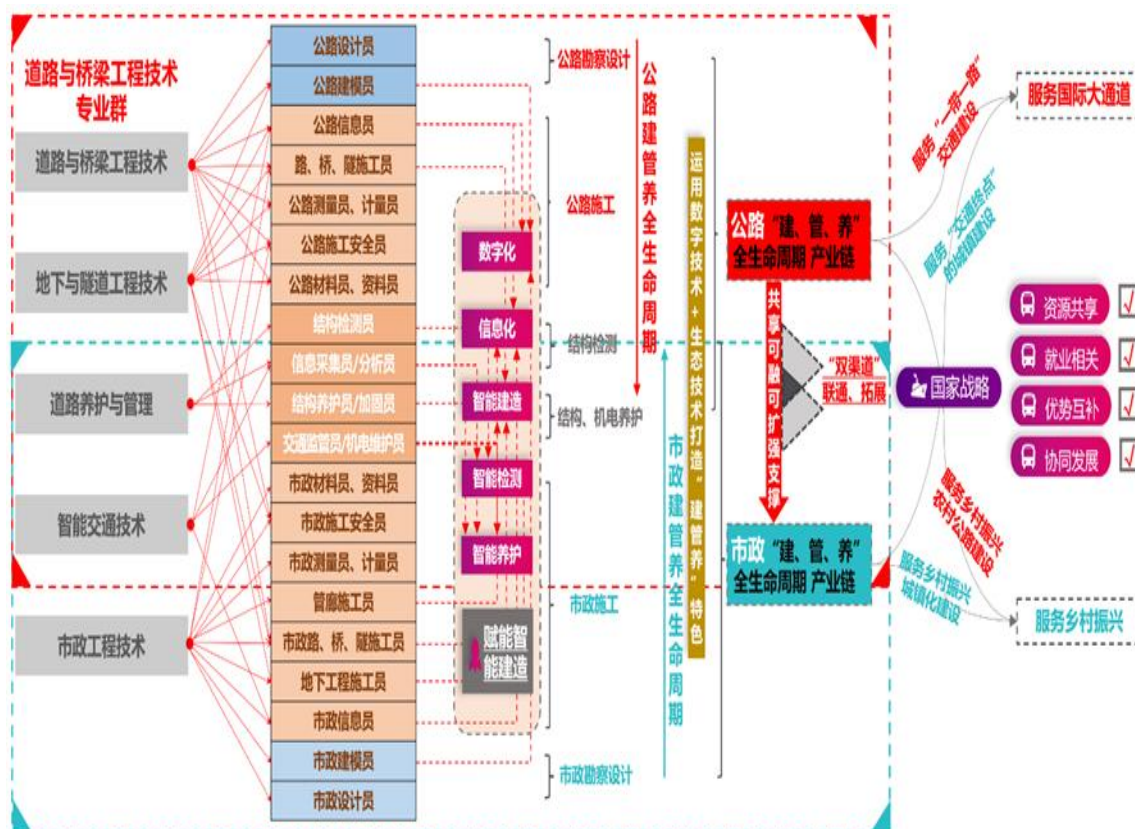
道路与桥梁工程技术专业群

道路与桥梁工程技术

地下与隧道工程技术

道路养护与管理

智能交通技术

市政工程技术

公路设计员
公路建模员
公路信息员
路、桥、隧施工员
公路测量员、计量员
公路施工安全员
公路材料员、资料员
结构检测员
信息采集员/分析员
结构养护员/加固员
交通监管员/机电维护员
市政材料员、资料员
市政施工安全员
市政测量员、计量员
管廊施工员
市政路、桥、隧施工员
地下工程施工员
市政信息员
市政建模员
市政设计员

数字化
信息化
智能建造
智能检测
智能养护
赋能智能建造

公路勘察设计
公路施工
结构检测
结构、机电养护
市政施工
市政勘察设计

公路建管养全生命周期

市政建管养全生命周期

运用数字技术+生态技术打造“建管养”特色

公路“建、管、养”全生命周期 产业链

共享可融可扩强支撑

“双渠道”联通、拓展

市政“建、管、养”全生命周期 产业链

服务“一带一路”交通建设
服务“交通强国”的城建建设
服务国际大通道

国家战略

资源共享
就业相关
优势互补
协同发展

服务乡村振兴农村公路建设
服务乡村振兴城镇化建设
服务乡村振兴